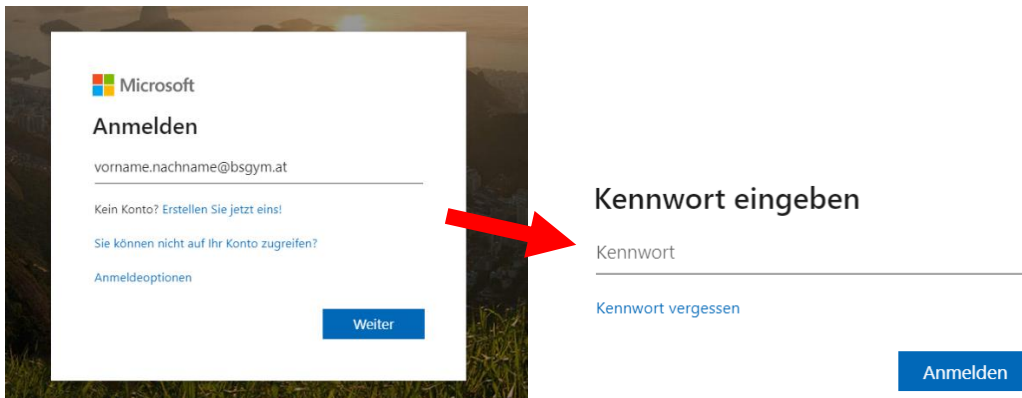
Microsoft

Anmelden

vorname.nachname@bsgym.at

Kein Konto? Erstellen Sie jetzt eins!

Sie können nicht auf Ihr Konto zugreifen?

Anmeldeoptionen

Weiter

Kennwort eingeben

Kennwort

Kennwort vergessen

Anmelden